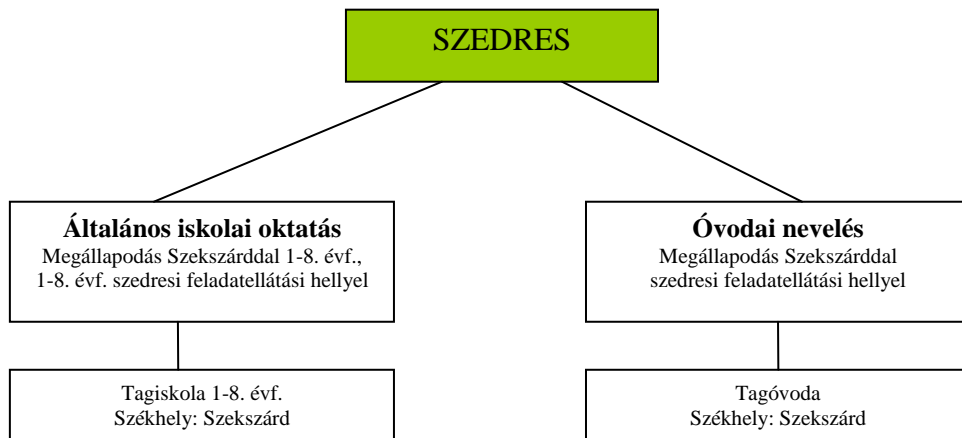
SZEDRES

**Általános iskolai oktatás**
Megállapodás Szekszárddal 1-8. évf., 1-8. évf. szedresi feladatellátási hellyel

Tagiskola 1-8. évf.
Székhely: Szekszárd

**Óvodai nevelés**
Megállapodás Szekszárddal szedresi feladatellátási hellyel

Tagóvoda
Székhely: Szekszárd